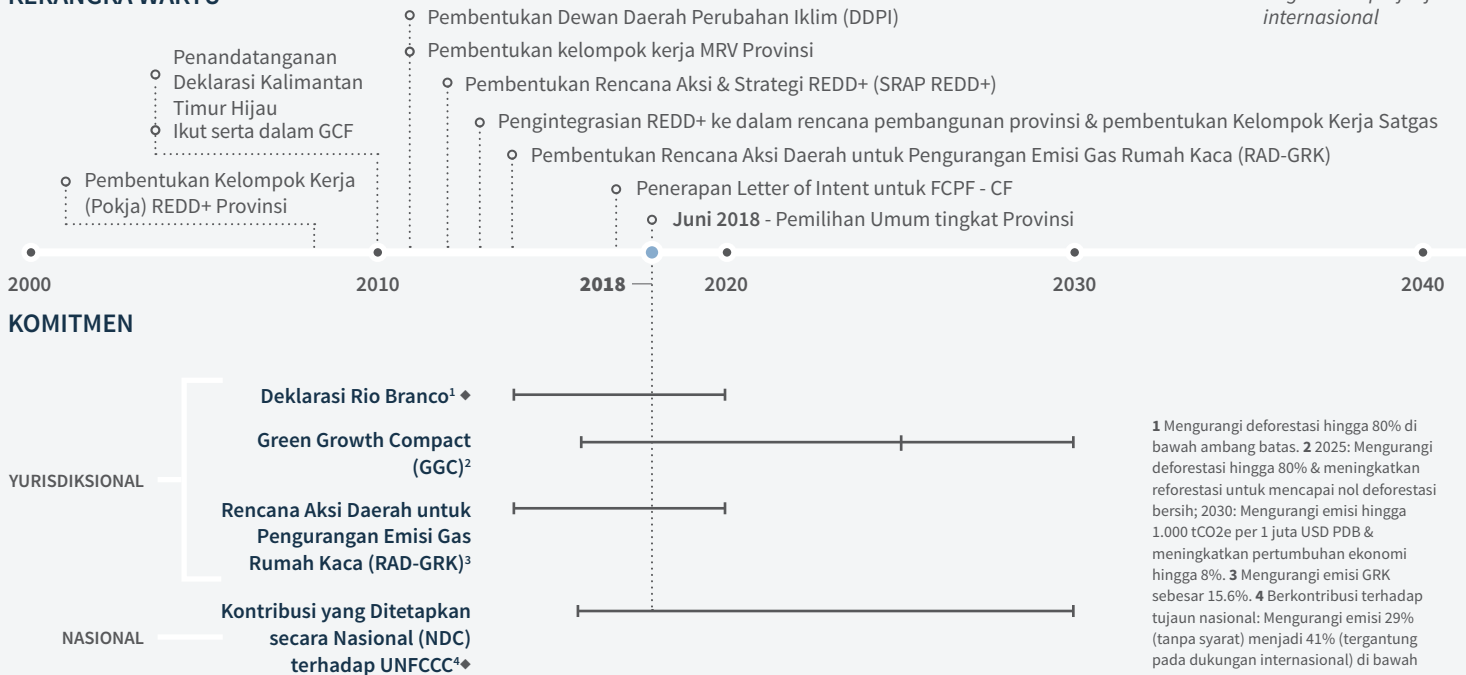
KERANGKA WAKTU

Pembentukan Dewan Daerah Perubahan Iklim (DDPI)

Pembentukan kelompok kerja MRV Provinsi

Penandatanganan Deklarasi Kalimantan Timur Hijau

Ikut serta dalam GCF

Pembentukan Rencana Aksi & Strategi REDD+ (SRAP REDD+)

Pengintegrasian REDD+ ke dalam rencana pembangunan provinsi & pembentukan Kelompok Kerja Satgas

Pembentukan Rencana Aksi Daerah untuk Pengurangan Emisi Gas Rumah Kaca (RAD-GRK)

Pembentukan Kelompok Kerja (Pokja) REDD+ Provinsi

Penerapan Letter of Intent untuk FCPF - CF

**Juni 2018** - Pemilihan Umum tingkat Provinsi

internasional

2000 2010 **2018** 2020 2030 2040

KOMITMEN

YURISDIKSIONAL

Deklarasi Rio Branco¹ ◆

Green Growth Compact (GGC)²

Rencana Aksi Daerah untuk Pengurangan Emisi Gas Rumah Kaca (RAD-GRK)³

NASIONAL

Kontribusi yang Ditetapkan secara Nasional (NDC) terhadap UNFCCC⁴◆

**1** Mengurangi deforestasi hingga 80% di bawah ambang batas. **2** 2025: Mengurangi deforestasi hingga 80% & meningkatkan reforestasi untuk mencapai nol deforestasi bersih; 2030: Mengurangi emisi hingga 1.000 tCO2e per 1 juta USD PDB & meningkatkan pertumbuhan ekonomi hingga 8%. **3** Mengurangi emisi GRK sebesar 15.6%. **4** Berkontribusi terhadap tujaun nasional: Mengurangi emisi 29% (tanpa syarat) menjadi 41% (tergantung pada dukungan internasional) di bawah